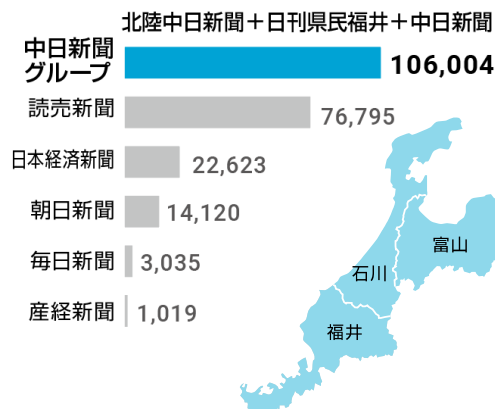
北陸中日新聞＋日刊県民福井＋中日新聞

| | |
|---|---|
| 中日新聞グループ | 106,004 |
| 読売新聞 | 76,795 |
| 日本経済新聞 | 22,623 |
| 朝日新聞 | 14,120 |
| 毎日新聞 | 3,035 |
| 産経新聞 | 1,019 |

富山
石川
福井